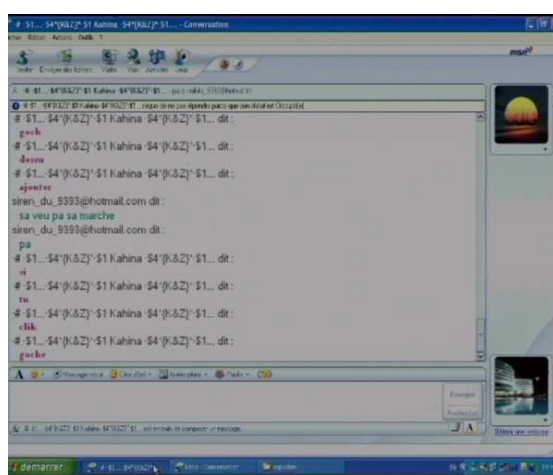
# $1... $4*{K&Z}* $1 Kahina $4*{K&Z}* $1... - Conversation

Fichier Edition Actions Outils ?

Inviter Envoyer des fichiers Vidéo Voix Activités Jeux

msn

# $1... $4*{K&Z}* $1 Kahina $4*{K&Z}* $1... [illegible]

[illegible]

# $1... $4*{K&Z}* $1 Kahina $4*{K&Z}* $1... dit :
goch

# $1... $4*{K&Z}* $1 Kahina $4*{K&Z}* $1... dit :
dessu

# $1... $4*{K&Z}* $1 Kahina $4*{K&Z}* $1... dit :
ajouter

siren_du_9393@hotmail.com dit :
sa veu pa sa marche

siren_du_9393@hotmail.com dit :
pa

# $1... $4*{K&Z}* $1 Kahina $4*{K&Z}* $1... dit :
si

# $1... $4*{K&Z}* $1 Kahina $4*{K&Z}* $1... dit :
tu

# $1... $4*{K&Z}* $1 Kahina $4*{K&Z}* $1... dit :
clik

# $1... $4*{K&Z}* $1 Kahina $4*{K&Z}* $1... dit :
goche

A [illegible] Clin d'oeil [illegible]

Envoyer

Rechercher

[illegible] est en train de composer un message.

démarrer

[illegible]